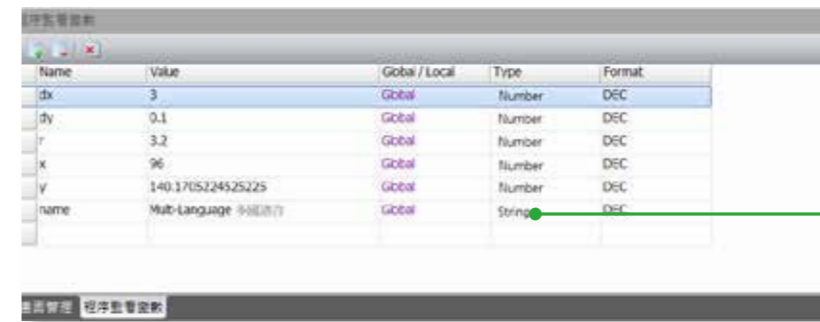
程序監看變數

| Name | Value | Gobal / Local | Type | Format |
|---|---|---|---|---|
| dx | 3 | Global | Number | DEC |
| dy | 0.1 | Global | Number | DEC |
| r | 3.2 | Global | Number | DEC |
| x | 96 | Global | Number | DEC |
| y | 140.1705224525225 | Global | Number | DEC |
| name | Multi-Language 多國語言 | Global | String | DEC |

畫面管理 程序監看變數